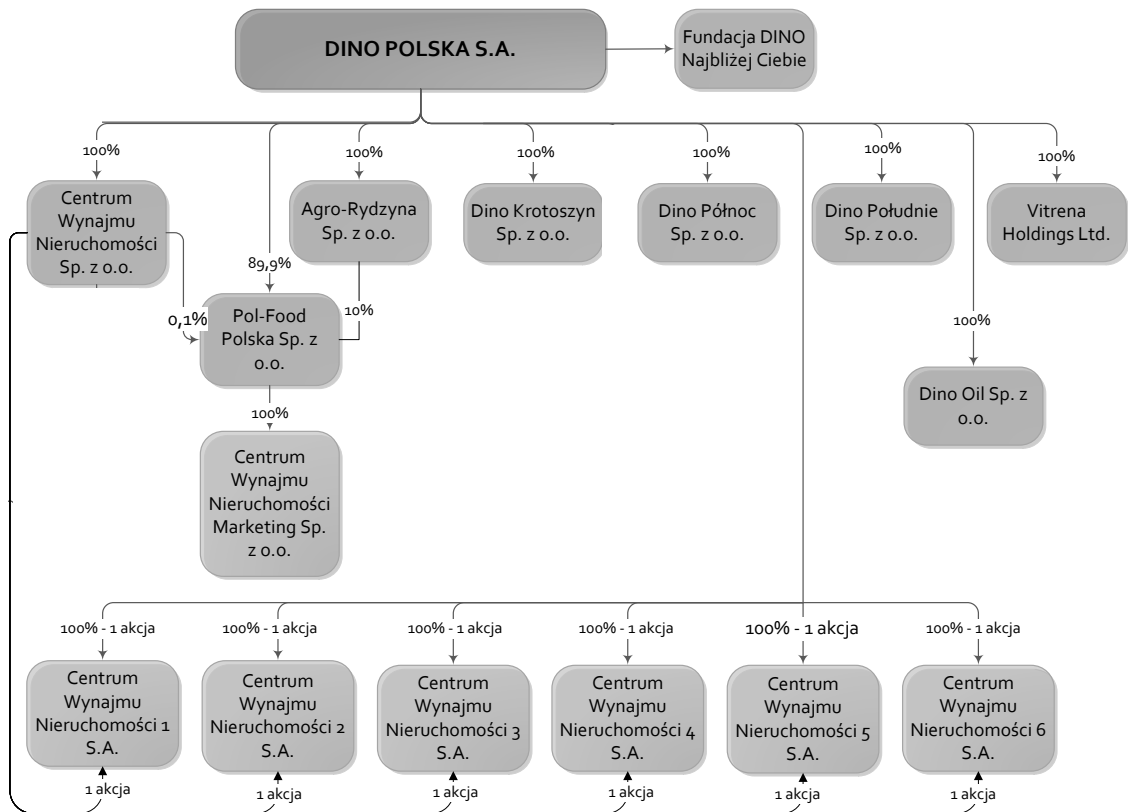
DINO POLSKA S.A.

Fundacja DINO Najbliżej Ciebie

100%

Centrum Wynajmu Nieruchomości Sp. z o.o.

89,9%

100%

Agro-Rydzyna Sp. z o.o.

100%

Dino Krotoszyn Sp. z o.o.

100%

Dino Północ Sp. z o.o.

100%

Dino Południe Sp. z o.o.

100%

Vitrena Holdings Ltd.

0,1%

Pol-Food Polska Sp. z o.o.

10%

100%

Dino Oil Sp. z o.o.

100%

Centrum Wynajmu Nieruchomości Marketing Sp. z o.o.

100% - 1 akcja

Centrum Wynajmu Nieruchomości 1 S.A.

1 akcja

100% - 1 akcja

Centrum Wynajmu Nieruchomości 2 S.A.

1 akcja

100% - 1 akcja

Centrum Wynajmu Nieruchomości 3 S.A.

1 akcja

100% - 1 akcja

Centrum Wynajmu Nieruchomości 4 S.A.

1 akcja

100% - 1 akcja

Centrum Wynajmu Nieruchomości 5 S.A.

1 akcja

100% - 1 akcja

Centrum Wynajmu Nieruchomości 6 S.A.

1 akcja